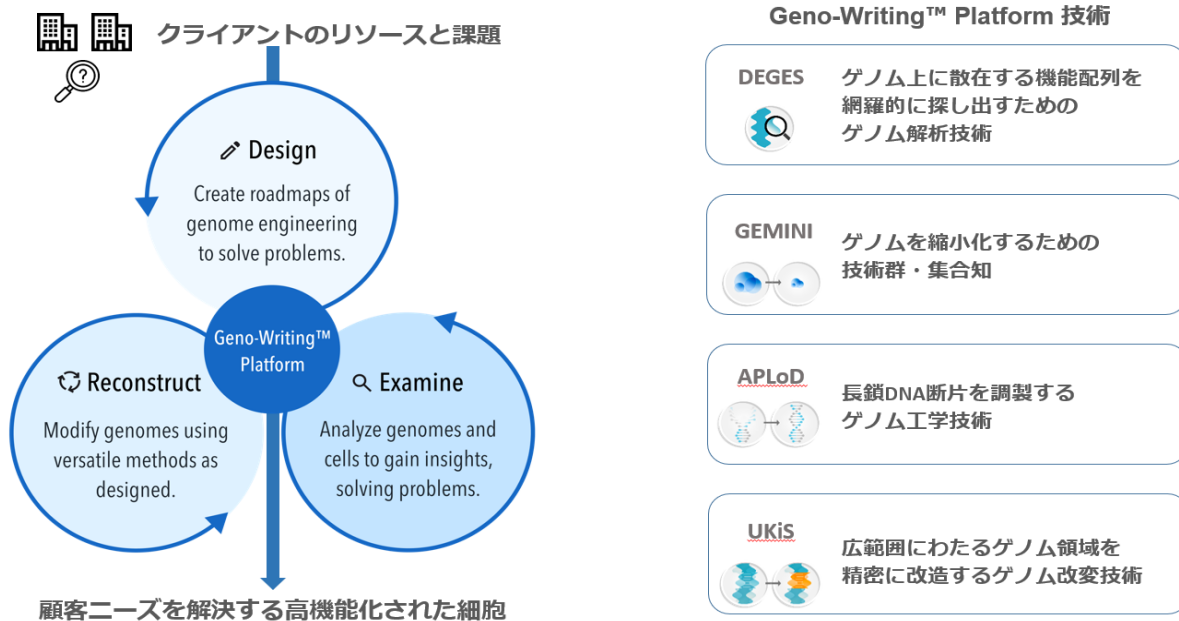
クライアントのリソースと課題

Design
Create roadmaps of genome engineering to solve problems.

Geno-Writing™ Platform

Reconstruct
Modify genomes using versatile methods as designed.

Examine
Analyze genomes and cells to gain insights, solving problems.

顧客ニーズを解決する高機能化された細胞

Geno-Writing™ Platform 技術

DEGES
ゲノム上に散在する機能配列を網羅的に探し出すためのゲノム解析技術

GEMINI
ゲノムを縮小化するための技術群・集合知

APLoD
長鎖DNA断片を調製するゲノム工学技術

UKiS
広範囲にわたるゲノム領域を精密に改造するゲノム改変技術